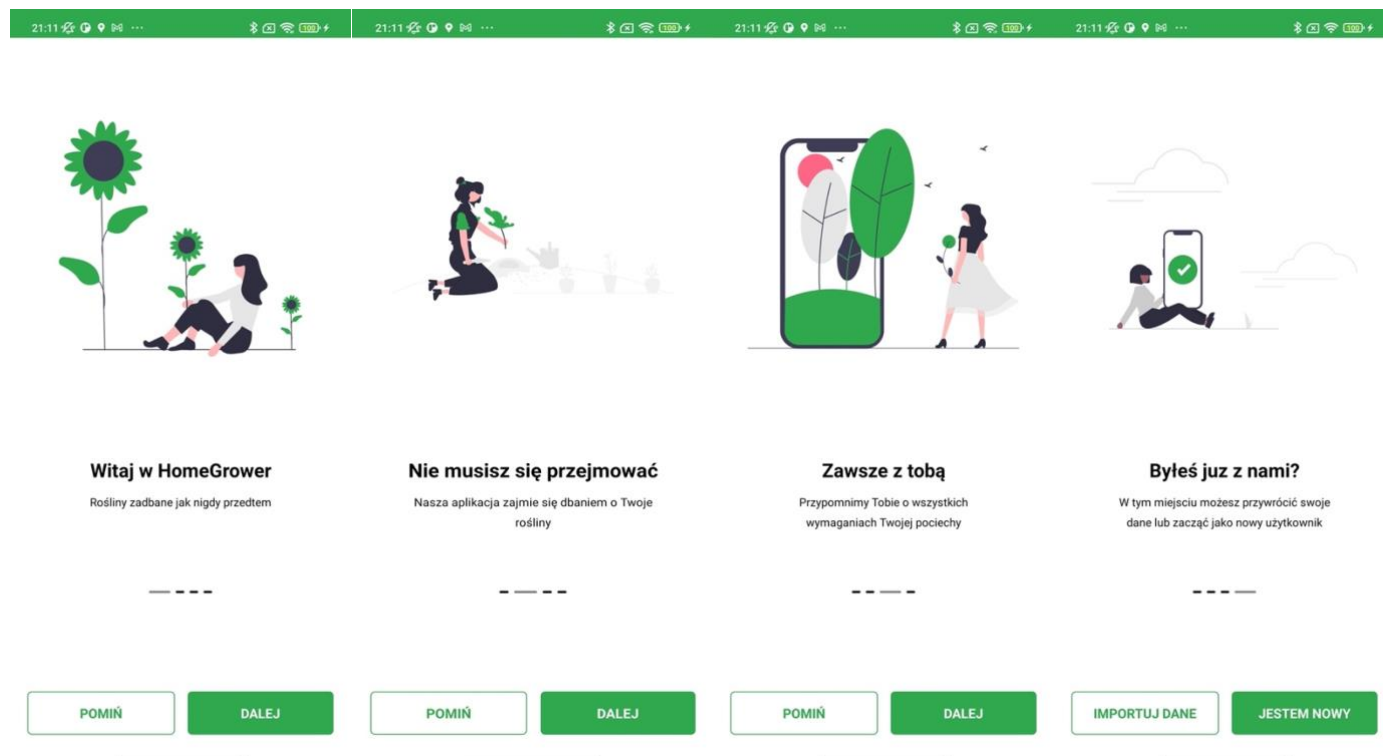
21:11 ··· 100

Witaj w HomeGrower

Rośliny zadbane jak nigdy przedtem

POMIŃ DALEJ

21:11 ··· 100

Nie musisz się przejmować

Nasza aplikacja zajmie się dbaniem o Twoje rośliny

POMIŃ DALEJ

21:11 ··· 100

Zawsze z tobą

Przypomnimy Tobie o wszystkich wymaganiach Twojej pociechy

POMIŃ DALEJ

21:11 ··· 100

Byłeś juz z nami?

W tym miejsciu możesz przywrócić swoje dane lub zacząć jako nowy użytkownik

IMPORTUJ DANE JESTEM NOWY